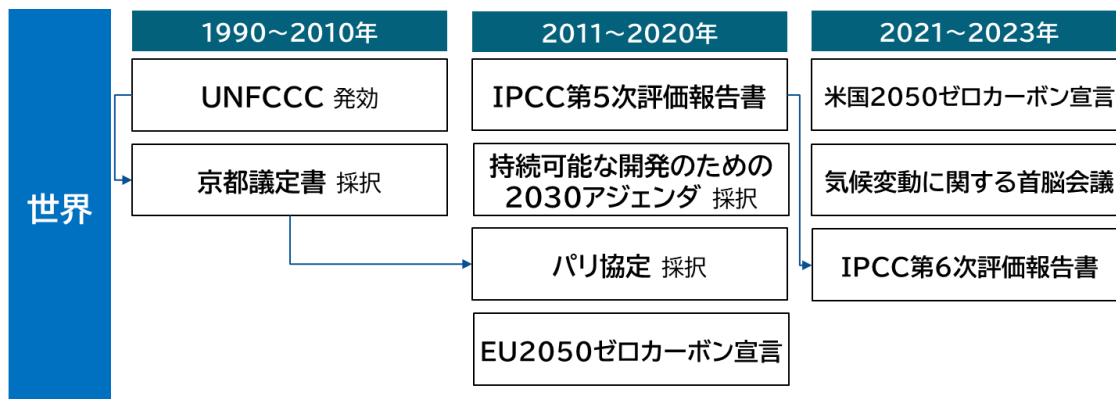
世界

1990~2010年

UNFCCC 発効

京都議定書 採択

2011~2020年

IPCC第5次評価報告書

持続可能な開発のための2030アジェンダ 採択

パリ協定 採択

EU2050ゼロカーボン宣言

2021~2023年

米国2050ゼロカーボン宣言

気候変動に関する首脳会議

IPCC第6次評価報告書